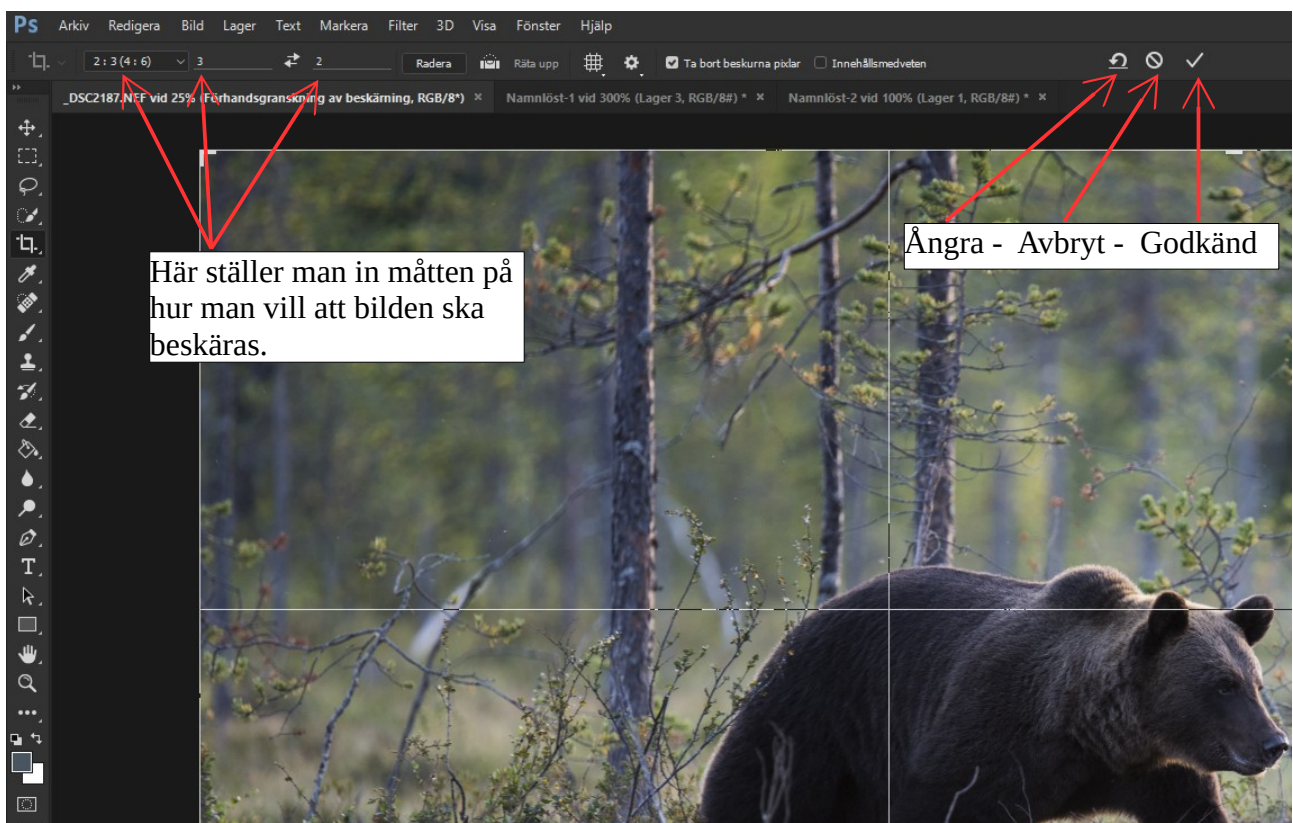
Ps Arkiv Redigera Bild Lager Text Markera Filter 3D Visa Fönster Hjälp

2 : 3 (4 : 6) 3 2 Radera Räta upp Ta bort beskurna pixlar Innehållsmedveten

_DSC2187.NEF vid 25% (Förhandsgranskning av beskärning, RGB/8*) × Namnlöst-1 vid 300% (Lager 3, RGB/8#) * × Namnlöst-2 vid 100% (Lager 1, RGB/8#) * ×

Här ställer man in måtten på hur man vill att bilden ska beskäras.

Ångra - Avbryt - Godkänd